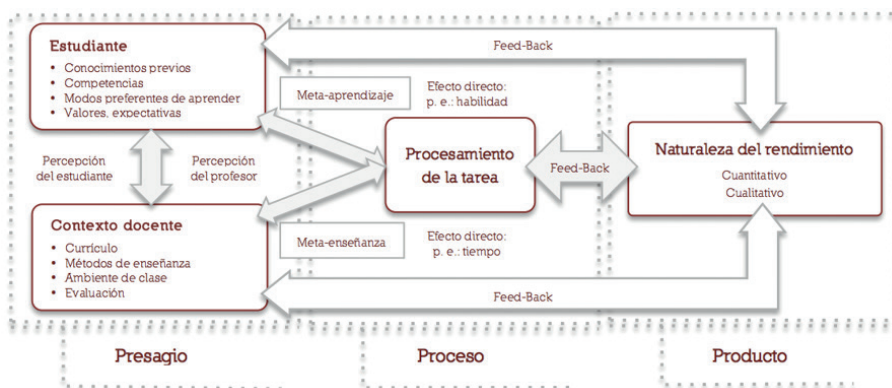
Estudiante
- Conocimientos previos
- Competencias
- Modos preferentes de aprender
- Valores, expectativas

Feed-Back

Meta-aprendizaje

Efecto directo: p. e.: habilidad

Percepción del estudiante

Percepción del profesor

Procesamiento de la tarea

Feed-Back

Naturaleza del rendimiento
Cuantitativo
Cualitativo

Contexto docente
- Currículo
- Métodos de enseñanza
- Ambiente de clase
- Evaluación

Meta-enseñanza

Efecto directo: p. e.: tiempo

Feed-Back

Presagio

Proceso

Producto